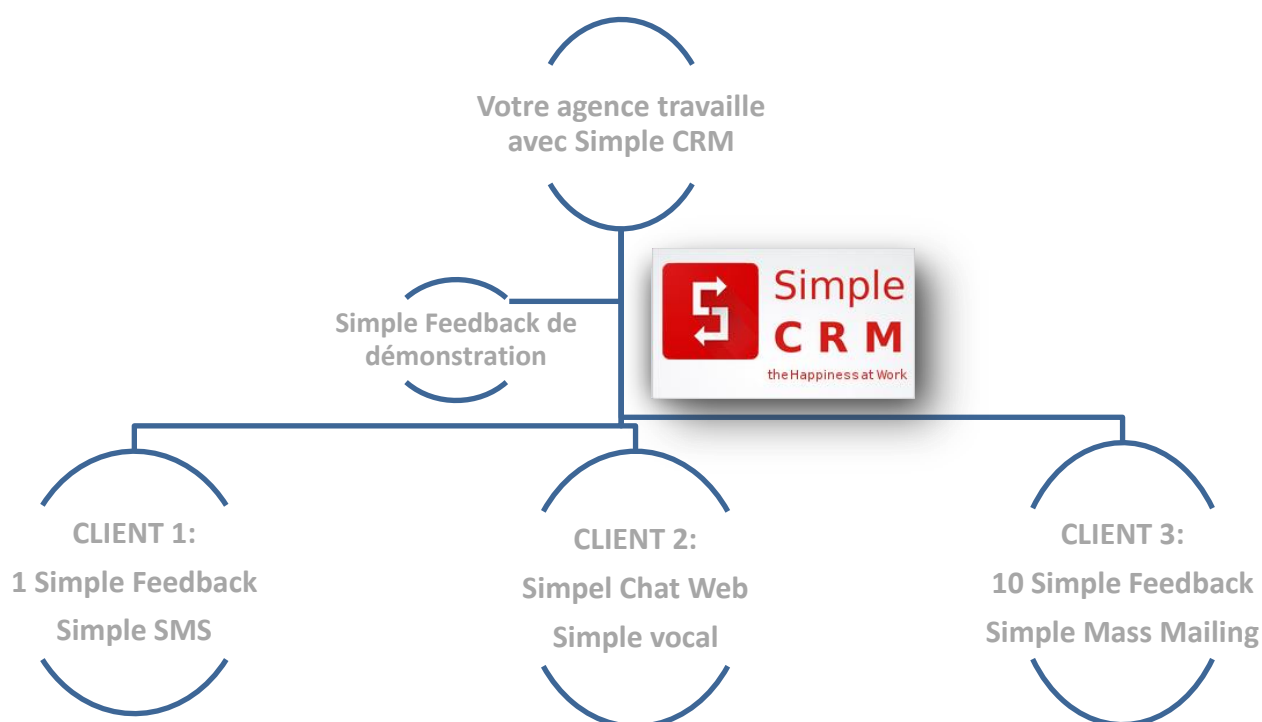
Votre agence travaille avec Simple CRM

Simple CRM
the Happiness at Work

Simple Feedback de démonstration

CLIENT 1:
1 Simple Feedback
Simple SMS

CLIENT 2:
Simpel Chat Web
Simple vocal

CLIENT 3:
10 Simple Feedback
Simple Mass Mailing